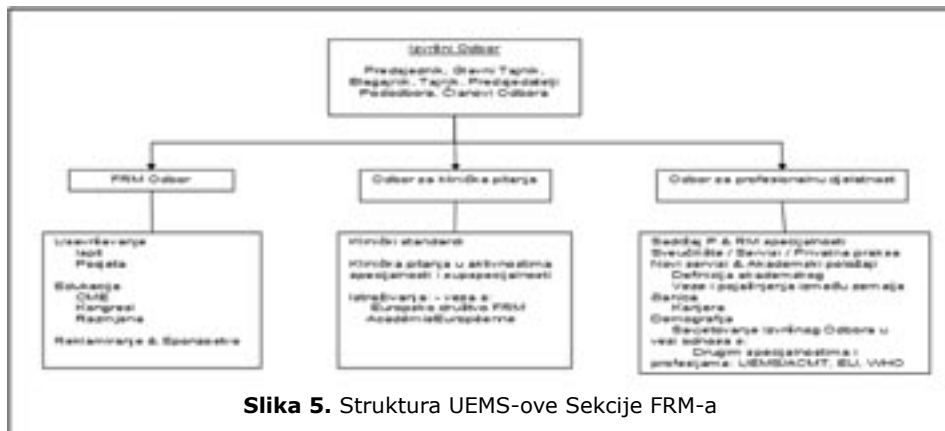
Izvršni Odbor

Predsjednik, Glavni Tajnik, Blagajnik, Tajnik, Predsjedatelji Pododbora, Članovi Odbora

FRM Odbor

Odbor za klinička pitanja

Odbor za profesionalnu djelatnost

Usavršavanje
Ispit
Posjeta

Edukacija
CME
Kongresi
Razmjena

Reklamiranje & Sponzorstvo

Klinički standardi

Klinička pitanja u aktivnostima specijalnosti i supspecijalnosti

Istraživanja: - veza s
Europsko društvo FRM
Akademie Europeenne

Sadržaj P & RM specijalnosti
Sveučilište / Servisi / Privatna praksa
Novi servisi & Akademski položaji
Definicija akademskog
Veze i povezivanje između zemalja
Banka
Karijera
Demografija
Savjetovanje Izvršnog Odbora u vezi odnosa s:
Drugim specijalnostima i profesijama: UEMS/ACMT, EU, WHO

Slika 5. Struktura UEMS-ove Sekcije FRM-a